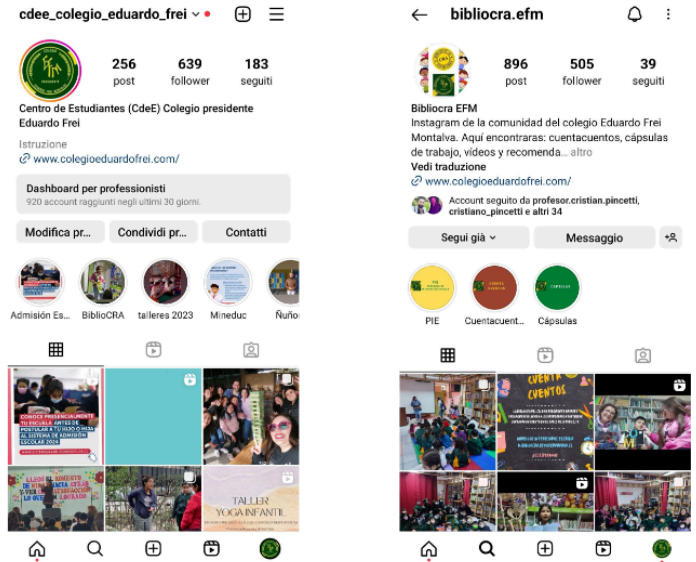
cdee_colegio_eduardo_frei

256 post
639 follower
183 seguiti

Centro de Estudiantes (CdeE) Colegio presidente Eduardo Frei

Istruzione
www.colegioeduardofrei.com/

Dashboard per professionisti
920 account raggiunti negli ultimi 30 giorni.

Modifica pr...
Condividi pr...
Contatti

Admisión Es...
BiblioCRA
talleres 2023
Mineduc
Ñuño

CONOCE PRESENCIALMENTE TU ESCUELA ANTES DE POSTULAR A TU HIJO O HIJA AL SISTEMA DE ADMISIÓN ESCOLAR 2024

TALLER YOGA INFANTIL

bibliocra.efm

896 post
505 follower
39 seguiti

Bibliocra EFM
Instagram de la comunidad del colegio Eduardo Frei Montalva. Aquí encontraras: cuentacuentos, cápsulas de trabajo, videos y recomenda... altro
Vedi traduzione
www.colegioeduardofrei.com/

Account seguito da profesor.cristian.pincetti, cristiano_pincetti e altri 34

Segui già
Messaggio

PIE
Cuentacuent...
Cápsulas

CUENTA CUENTOS